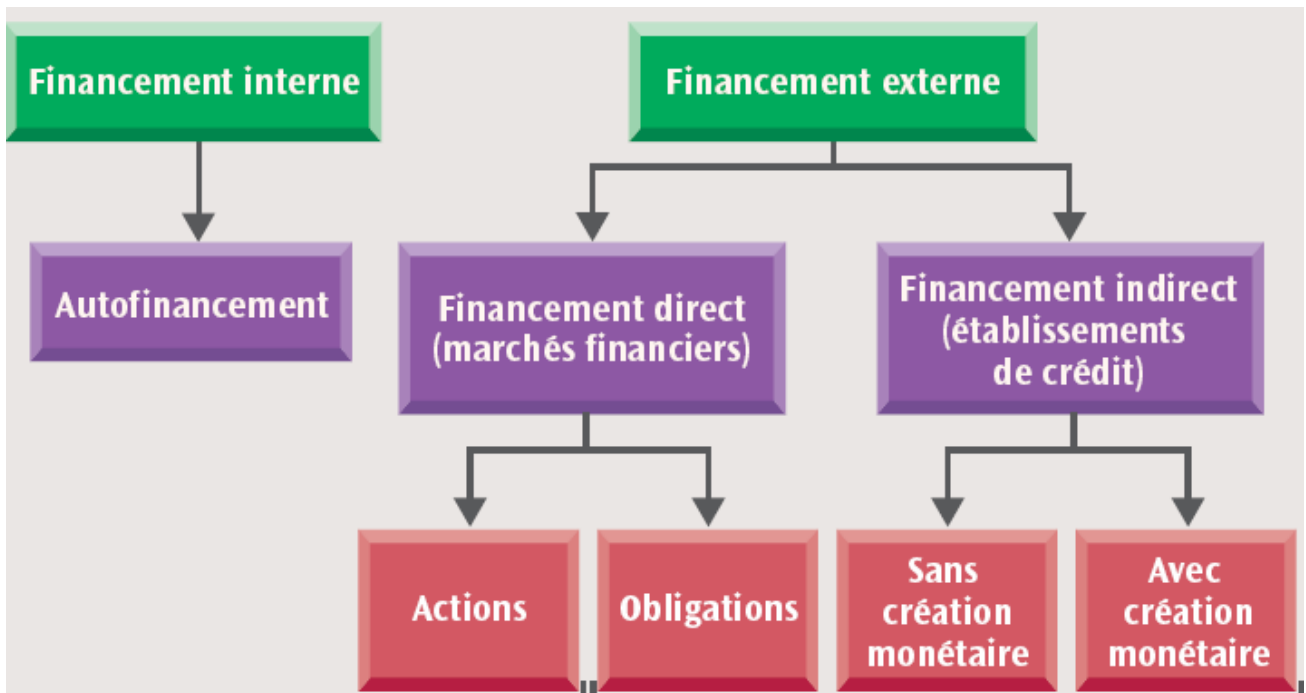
Financement interne

Financement externe

Autofinancement

Financement direct (marchés financiers)

Financement indirect (établissements de crédit)

Actions

Obligations

Sans création monétaire

Avec création monétaire